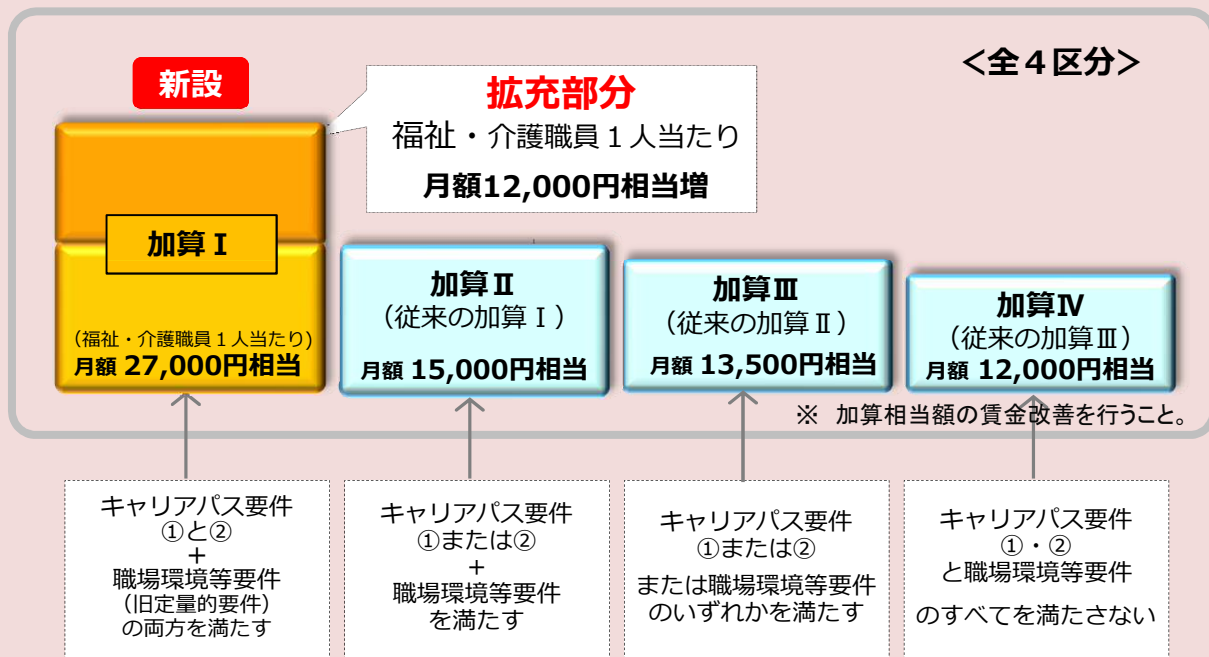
＜全４区分＞

新設

拡充部分
福祉・介護職員１人当たり
月額12,000円相当増

加算Ⅰ
（福祉・介護職員１人当たり）
月額 27,000円相当

加算Ⅱ
（従来の加算Ⅰ）
月額 15,000円相当

加算Ⅲ
（従来の加算Ⅱ）
月額 13,500円相当

加算Ⅳ
（従来の加算Ⅲ）
月額 12,000円相当

※ 加算相当額の賃金改善を行うこと。

キャリアパス要件
①と②
＋
職場環境等要件
（旧定量的要件）
の両方を満たす

キャリアパス要件
①または②
＋
職場環境等要件
を満たす

キャリアパス要件
①または②
または職場環境等要件
のいずれかを満たす

キャリアパス要件
①・②
と職場環境等要件
のすべてを満たさない